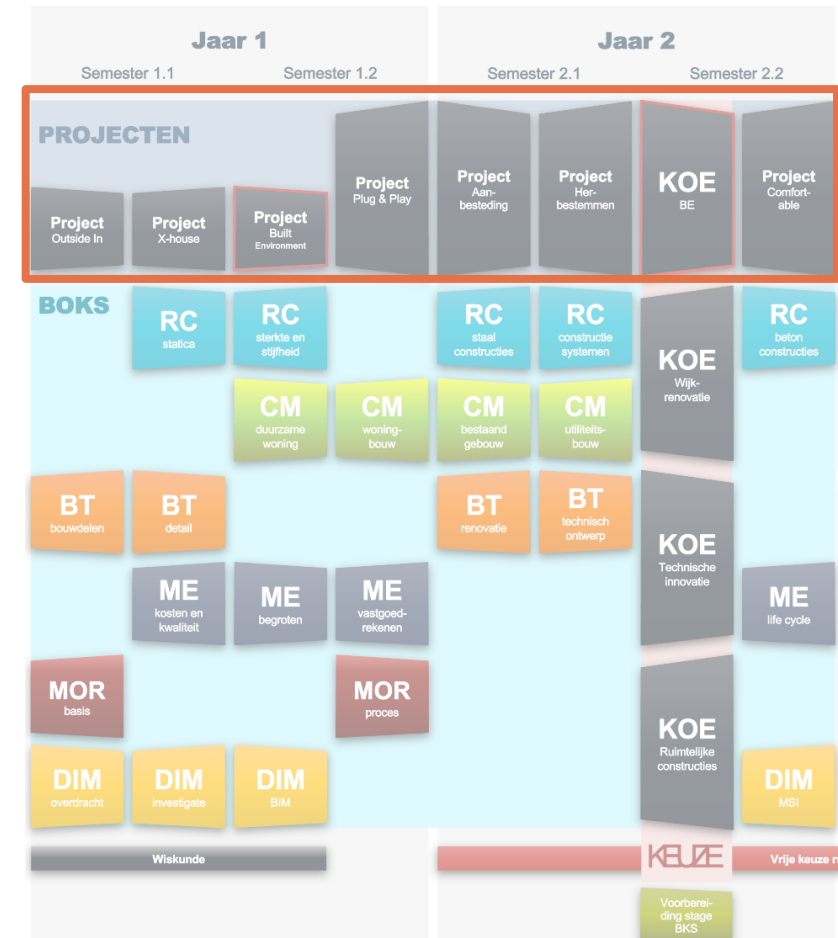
Jaar 1

Semester 1.1 Semester 1.2

Jaar 2

Semester 2.1 Semester 2.2

PROJECTEN

Project Outside In

Project X-house

Project Built Environment

Project Plug & Play

Project Aanbesteding

Project Herbestemmen

KOE BE

Project Comfortable

BOKS

RC statica

RC sterkte en stijfheid

RC staal constructies

RC constructie systemen

KOE Wijkrenovatie

RC beton constructies

CM duurzame woning

CM woningbouw

CM bestaand gebouw

CM utiliteitsbouw

BT bouwdelen

BT detail

BT renovatie

BT technisch ontwerp

KOE Technische innovatie

ME kosten en kwaliteit

ME begroten

ME vastgoedrekenen

ME life cycle

MOR basis

MOR proces

KOE Ruimtelijke constructies

DIM overdracht

DIM investigate

DIM BIM

DIM MSI

Wiskunde

KEUZE

Vrije keuze r

Voorbereiding stage BKS